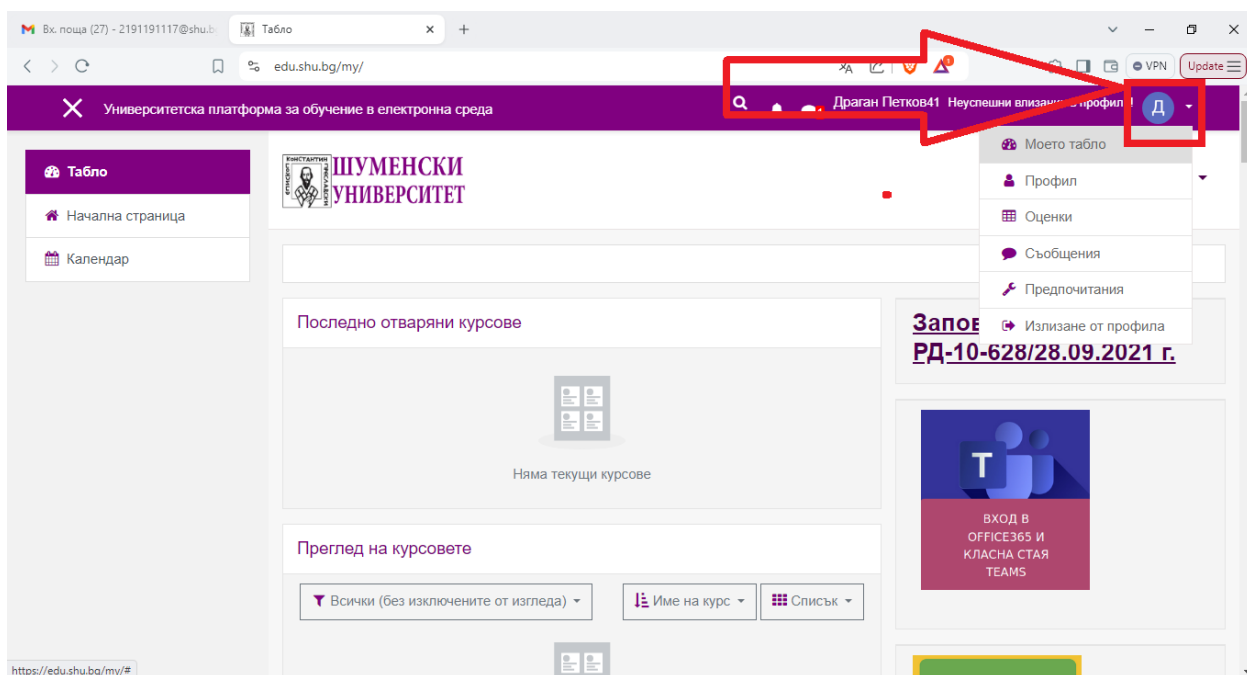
Вх. поща (27) - 2191191117@shu.b
Табло
edu.shu.bg/my/
VPN
Update
Университетска платформа за обучение в електронна среда
Драган Петков41 Неуспешни влизания в профил
Д
Табло
Начална страница
Календар
КОНСТАНТИН ПРЕСЛАВСКИ
ШУМЕНСКИ УНИВЕРСИТЕТ
Моето табло
Профил
Оценки
Съобщения
Предпочитания
Излизане от профила
Последно отваряни курсове
Няма текущи курсове
Запов
РД-10-628/28.09.2021 г.
ВХОД В OFFICE365 И КЛАСНА СТАЯ TEAMS
Преглед на курсовете
Всички (без изключените от изгледа)
Име на курс
Списък
https://edu.shu.bg/my/#